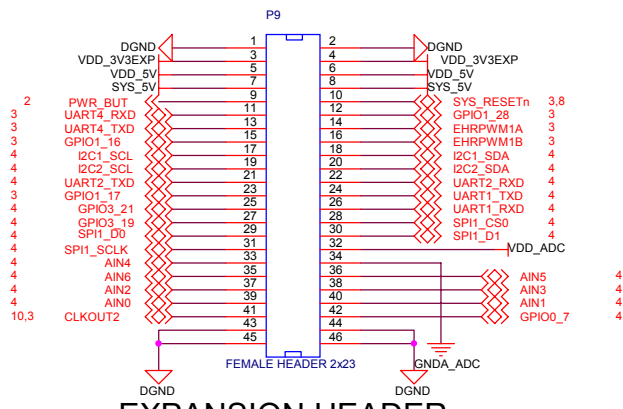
P9

DGND 1 2 DGND
VDD_3V3EXP 3 4 VDD_3V3EXP
VDD_5V 5 6 VDD_5V
SYS_5V 7 8 SYS_5V
2 PWR_BUT 9 10 SYS_RESETn 3,8
3 UART4_RXD 11 12 GPIO1_28 3
3 UART4_TXD 13 14 EHRPWM1A 3
3 GPIO1_16 15 16 EHRPWM1B 3
4 I2C1_SCL 17 18 I2C1_SDA 4
4 I2C2_SCL 19 20 I2C2_SDA 4
4 UART2_TXD 21 22 UART2_RXD 4
4 GPIO1_17 23 24 UART1_TXD 4
4 GPIO3_21 25 26 UART1_RXD 4
4 GPIO3_19 27 28 SPI1_CS0 4
4 SPI1_D0 29 30 SPI1_D1 4
4 SPI1_SCLK 31 32 VDD_ADC
4 AIN4 33 34
4 AIN6 35 36 AIN5 4
4 AIN2 37 38 AIN3 4
4 AIN0 39 40 AIN1 4
10,3 CLKOUT2 41 42 GPIO0_7 4
43 44
45 46

FEMALE HEADER 2x23

DGND GNDA_ADC DGND

EXPANSION HEADER